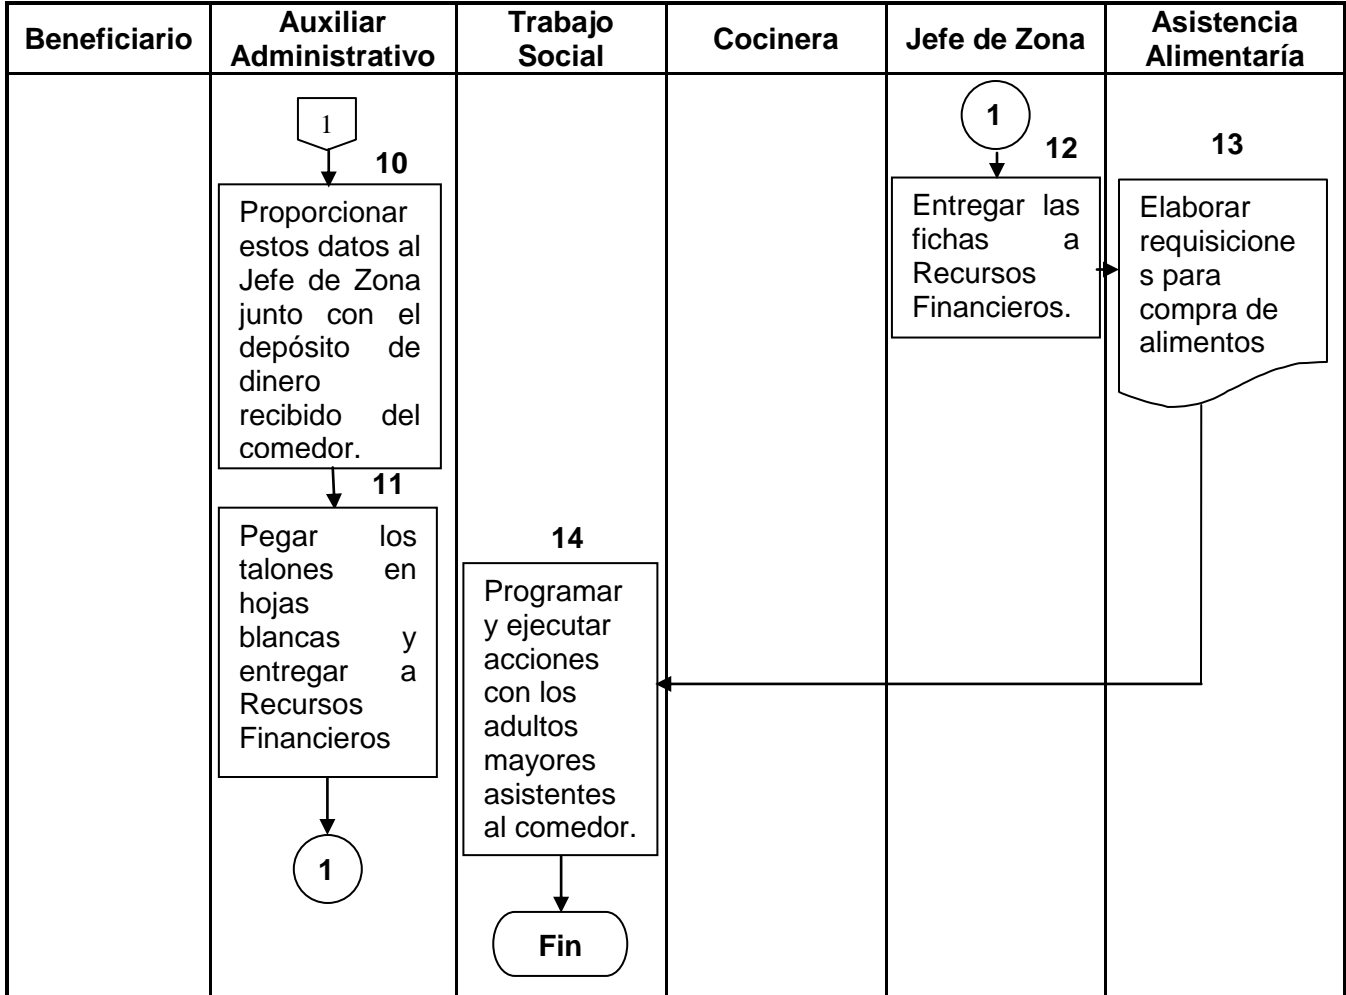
| Beneficiario | Auxiliar Administrativo | Trabajo Social | Cocinera | Jefe de Zona | Asistencia Alimentaría |
|---|---|---|---|---|---|
| | 1 | | | 1 | |

10

Proporcionar estos datos al Jefe de Zona junto con el depósito de dinero recibido del comedor.

11

Pegar los talones en hojas blancas y entregar a Recursos Financieros

1

12

Entregar las fichas a Recursos Financieros.

13

Elaborar requisicione s para compra de alimentos

14

Programar y ejecutar acciones con los adultos mayores asistentes al comedor.

Fin